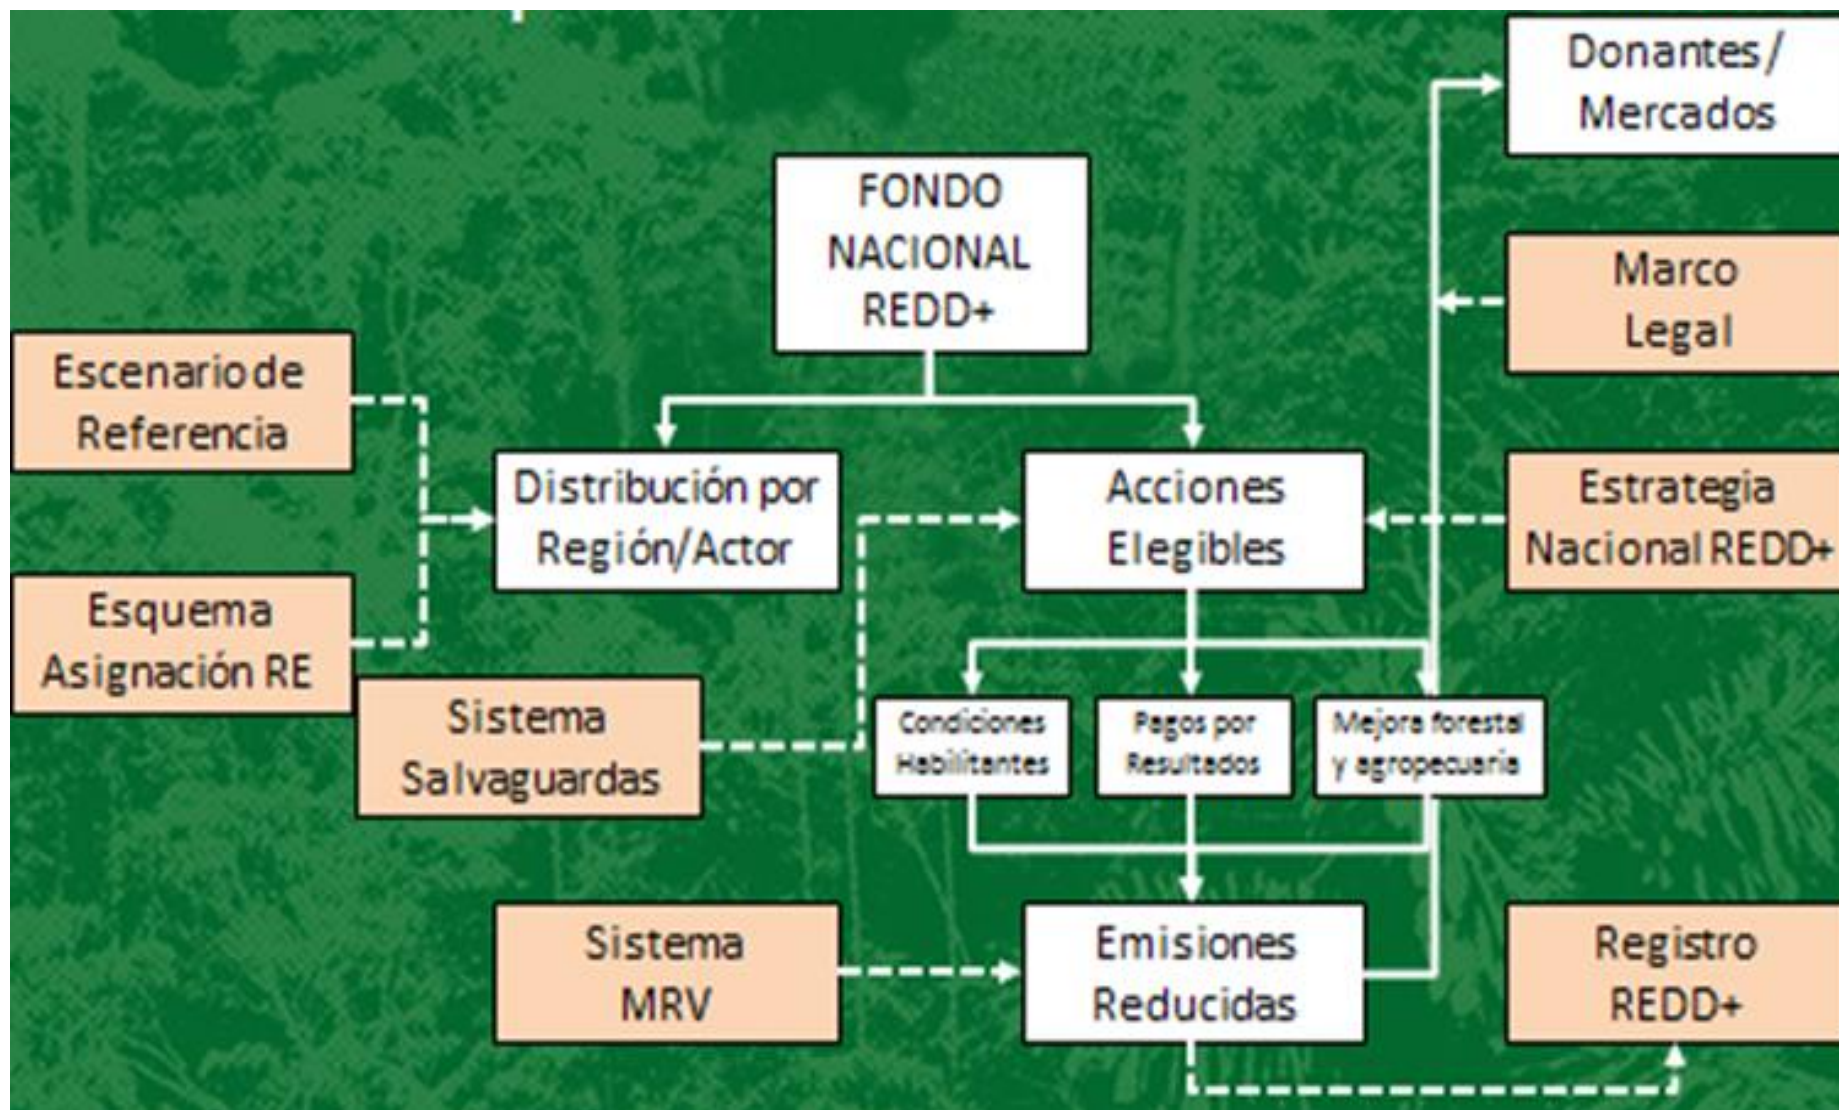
Donantes / Mercados

FONDO NACIONAL REDD+

Marco Legal

Escenario de Referencia

Distribución por Región/Actor

Acciones Elegibles

Estrategia Nacional REDD+

Esquema Asignación RE

Sistema Salvaguardas

Condiciones Habilitantes

Pagos por Resultados

Mejora forestal y agropecuaria

Sistema MRV

Emisiones Reducidas

Registro REDD+